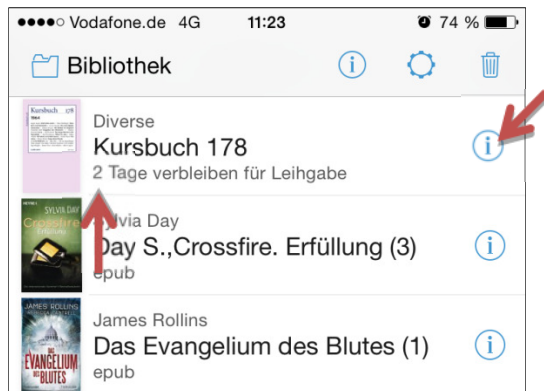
●●●●○ Vodafone.de 4G 11:23 74 %

Bibliothek

Kursbuch 178

Diverse
Kursbuch 178
2 Tage verbleiben für Leihgabe

SYLVIA DAY
Crossfire
Erfüllung

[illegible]lvia Day
Day S.,Crossfire. Erfüllung (3)
epub

JAMES ROLLINS
EVANGELIUM DES BLUTES

James Rollins
Das Evangelium des Blutes (1)
epub